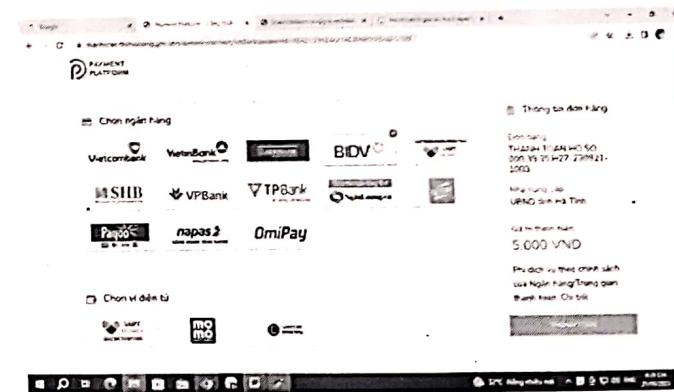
PAYMENT PLATFORM

Chọn ngân hàng

Vietcombank

VietinBank

BIDV

SHB

VPBank

TPBank

Payoo

napas

OmiPay

Chọn ví điện tử

momo

Thông tin đơn hàng

Đơn hàng
THANH TOÁN HỒ SƠ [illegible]

Nhà cung cấp
UBND tỉnh Hà Tĩnh

Số tiền thanh toán
5.000 VND

Phí dịch vụ theo chính sách của Ngân hàng/Trung gian thanh toán. Chi tiết